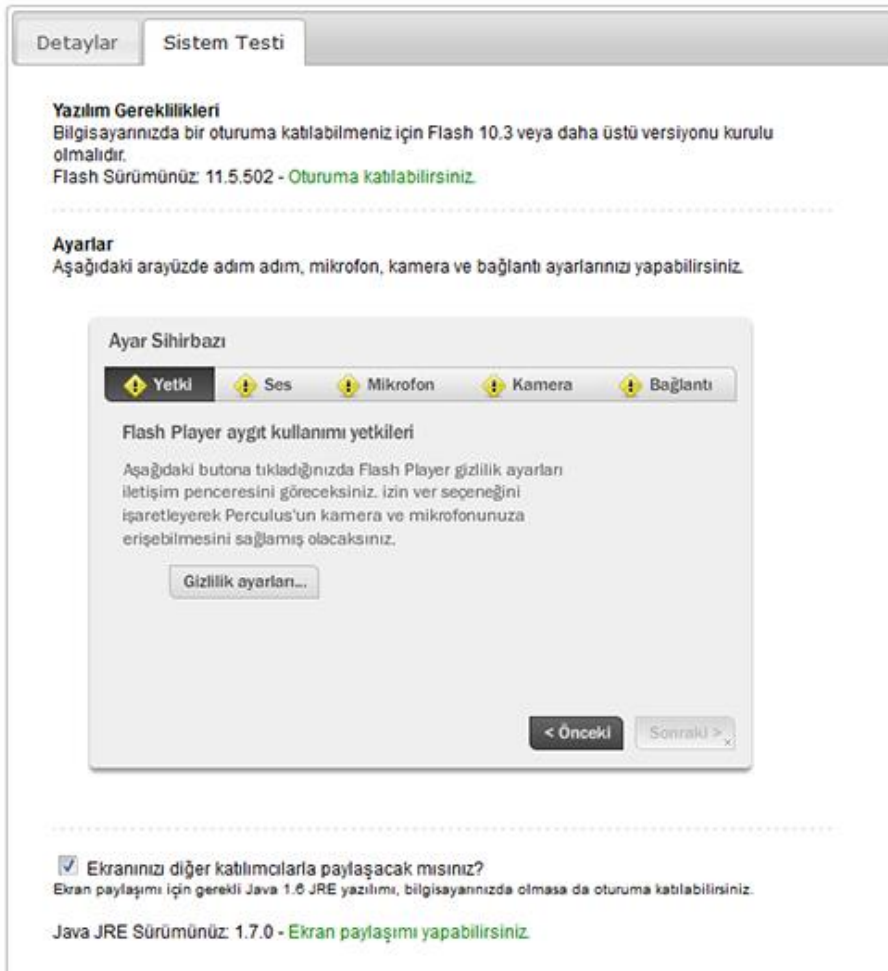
Detaylar

Sistem Testi

Yazılım Gereklilikleri
Bilgisayarınızda bir oturuma katılabilmeniz için Flash 10.3 veya daha üstü versiyonu kurulu olmalıdır.
Flash Sürümünüz: 11.5.502 - Oturuma katılabilirsiniz.

Ayarlar
Aşağıdaki arayüzde adım adım, mikrofon, kamera ve bağlantı ayarlarınızı yapabilirsiniz.

Ayar Sihirbazı

Yetki

Ses

Mikrofon

Kamera

Bağlantı

Flash Player aygıt kullanımı yetkileri

Aşağıdaki butona tıkladığınızda Flash Player gizlilik ayarları iletişim penceresini göreceksiniz. izin ver seçeneğini işaretleyerek Perculus'un kamera ve mikrofonunuza erişebilmesini sağlamış olacaksınız.

Gizlilik ayarları...

< Önceki

Sonraki >

Ekranınızı diğer katılımcılarla paylaşacak mısınız?
Ekran paylaşımı için gerekli Java 1.6 JRE yazılımı, bilgisayarınızda olmasa da oturuma katılabilirsiniz.

Java JRE Sürümünüz: 1.7.0 - Ekran paylaşımı yapabilirsiniz.